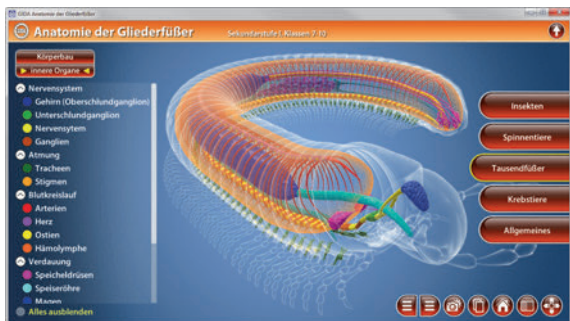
DVDA Anatomie der Gliederfüßer

Anatomie der Gliederfüßer

Sekundarstufe I, Klassen 7-10

Körperbau

Innere Organe

Nervensystem

Gehirn (Oberschlundganglion)

Unterschlundganglion

Nervensytem

Ganglien

Atmung

Tracheen

Stigmen

Blutkreislauf

Arterien

Herz

Ostien

Hämolymphe

Verdauung

Speicheldrüsen

Speiseröhre

Magen

Alles ausblenden

Insekten

Spinnentiere

Tausendfüßer

Krebstiere

Allgemeines